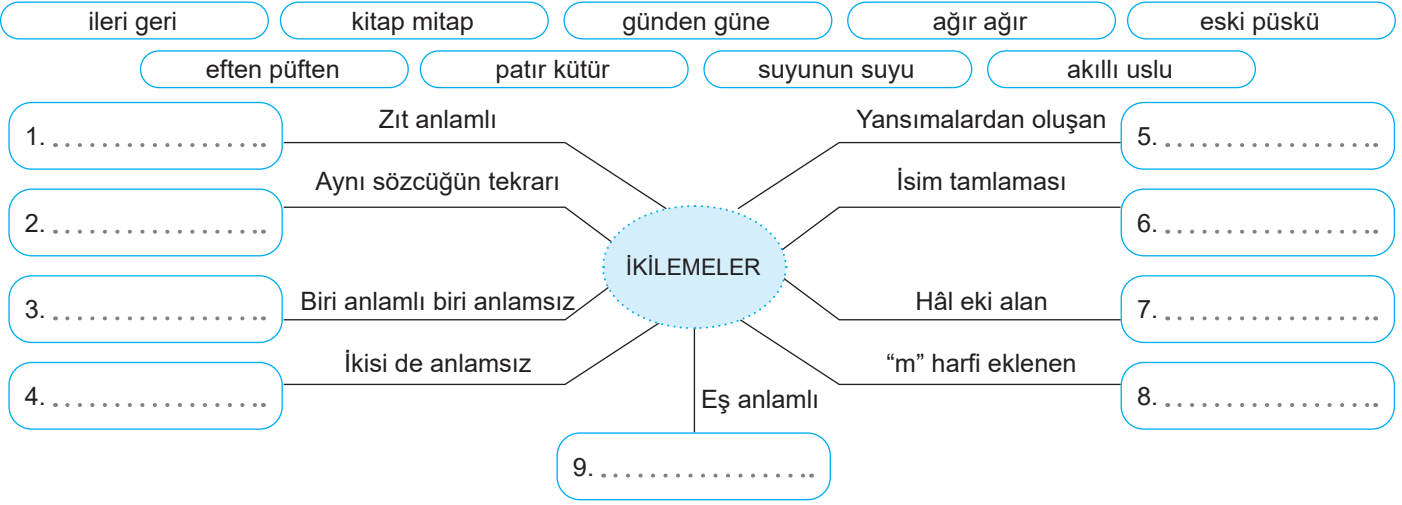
ileri geri | kitap mitap | günden güne | ağır ağır | eski püskü

eften püften | patır kütür | suyunun suyu | akıllı uslu

İKİLEMELER

1. ..................
Zıt anlamlı

2. ..................
Aynı sözcüğün tekrarı

3. ..................
Biri anlamlı biri anlamsız

4. ..................
İkisi de anlamsız

Yansımalardan oluşan
5. ..................

İsim tamlaması
6. ..................

Hâl eki alan
7. ..................

“m” harfi eklenen
8. ..................

Eş anlamlı
9. ..................